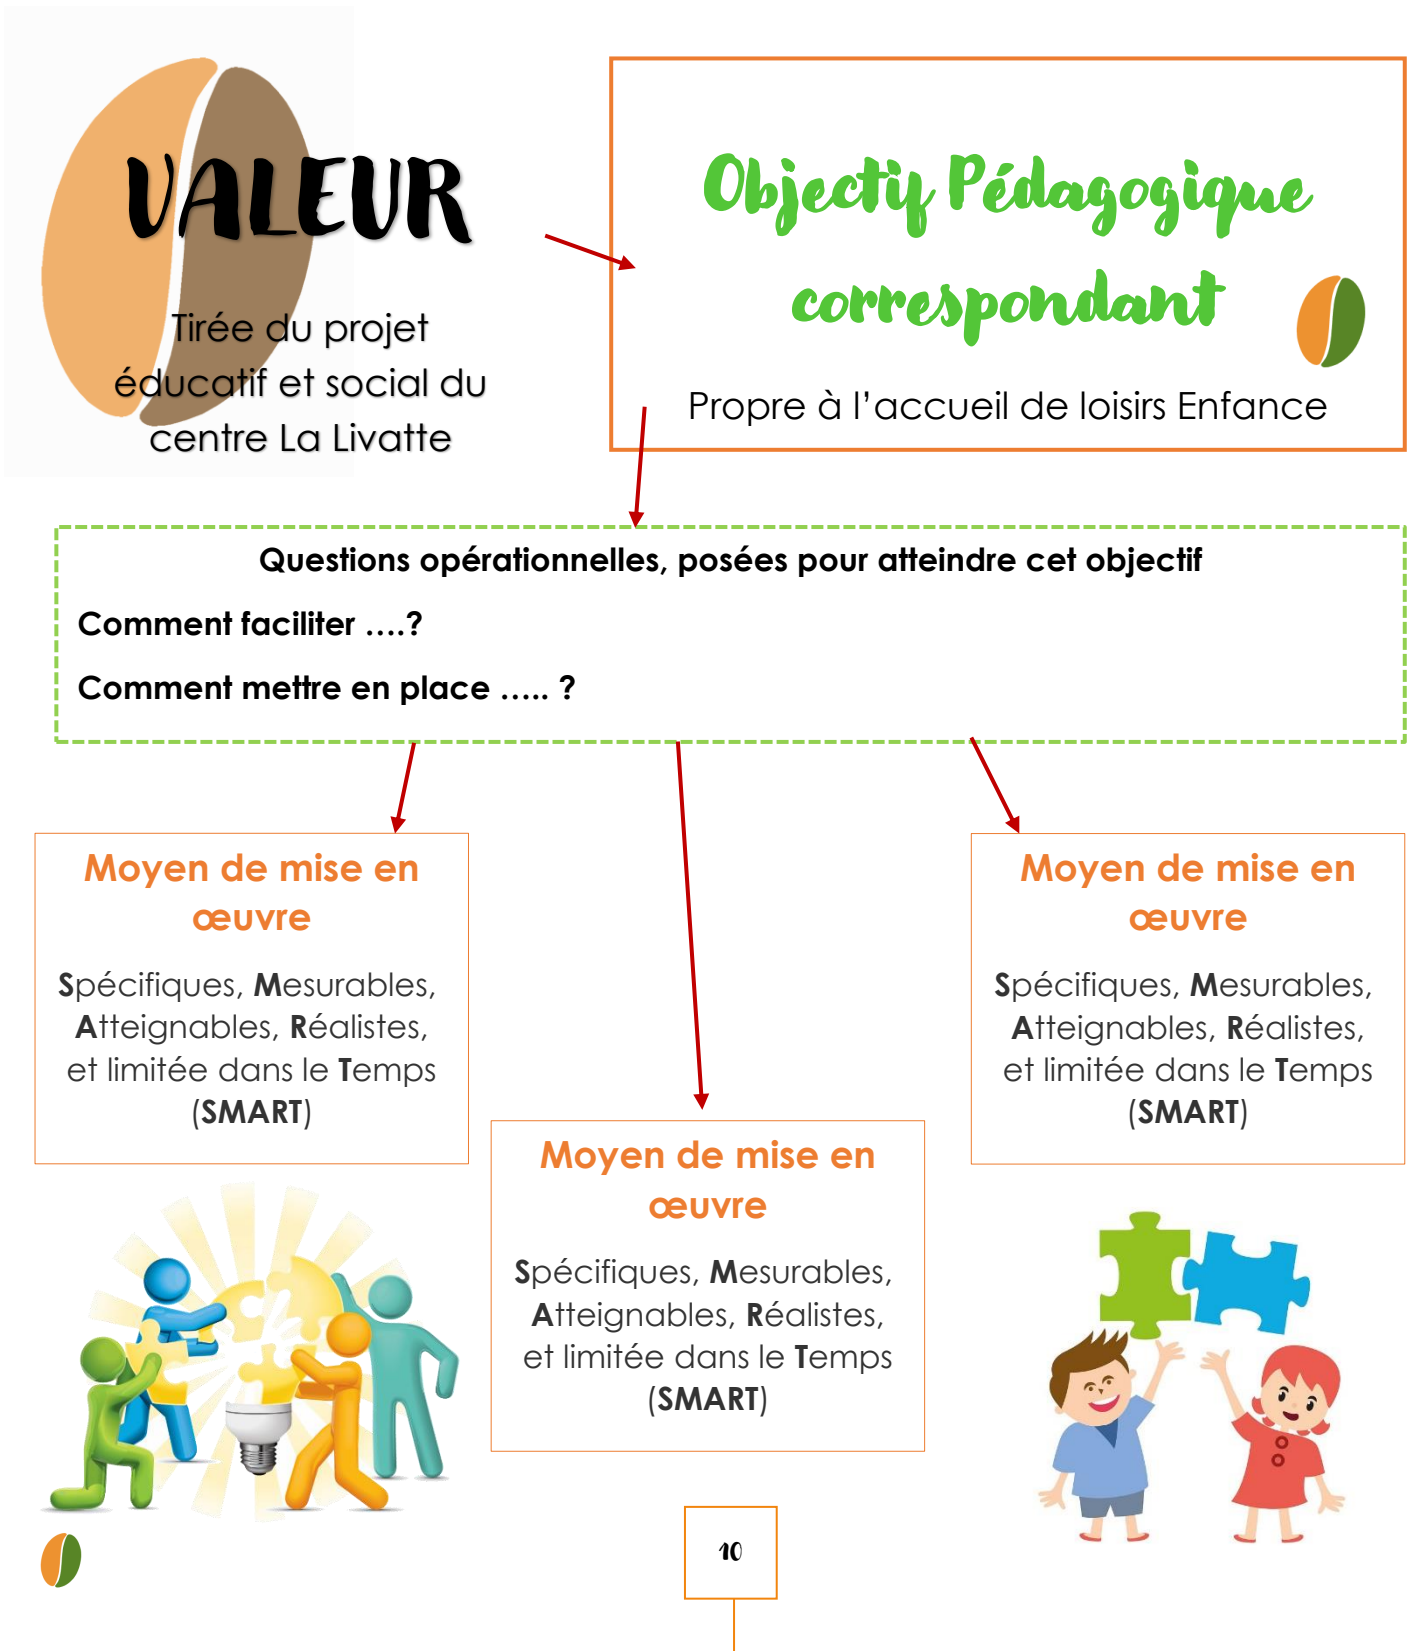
VALEUR

Tirée du projet éducatif et social du centre La Livatte

Objectif Pédagogique correspondant

Propre à l'accueil de loisirs Enfance

Questions opérationnelles, posées pour atteindre cet objectif

Comment faciliter ….?

Comment mettre en place ….. ?

Moyen de mise en œuvre

Spécifiques, Mesurables, Atteignables, Réalistes, et limitée dans le Temps (SMART)

Moyen de mise en œuvre

Spécifiques, Mesurables, Atteignables, Réalistes, et limitée dans le Temps (SMART)

Moyen de mise en œuvre

Spécifiques, Mesurables, Atteignables, Réalistes, et limitée dans le Temps (SMART)

10